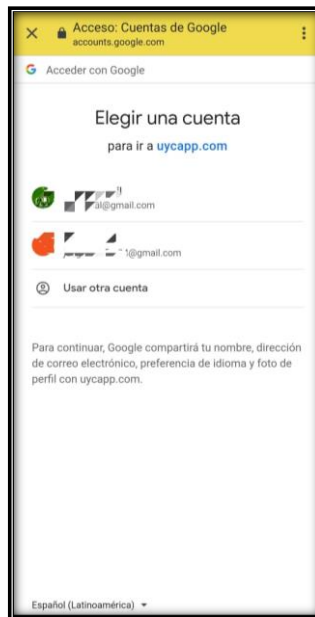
Acceso: Cuentas de Google
accounts.google.com

G Acceder con Google

Elegir una cuenta

para ir a uycapp.com

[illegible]al@gmail.com

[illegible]1@gmail.com

Usar otra cuenta

Para continuar, Google compartirá tu nombre, dirección de correo electrónico, preferencia de idioma y foto de perfil con uycapp.com.

Español (Latinoamérica)